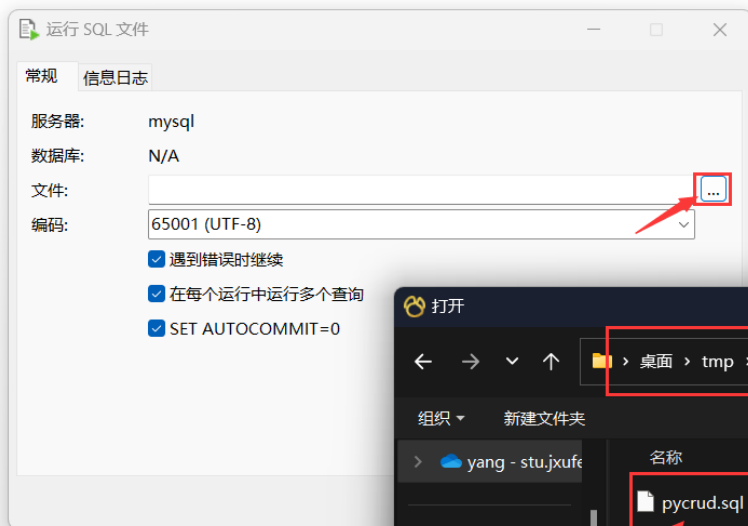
运行 SQL 文件

常规 信息日志

服务器: mysql
数据库: N/A
文件: ...
编码: 65001 (UTF-8)

遇到错误时继续
在每个运行中运行多个查询
SET AUTOCOMMIT=0

打开

桌面 › tmp ›

组织 ▾ 新建文件夹

yang - stu.jxufe

名称

pycrud.sql